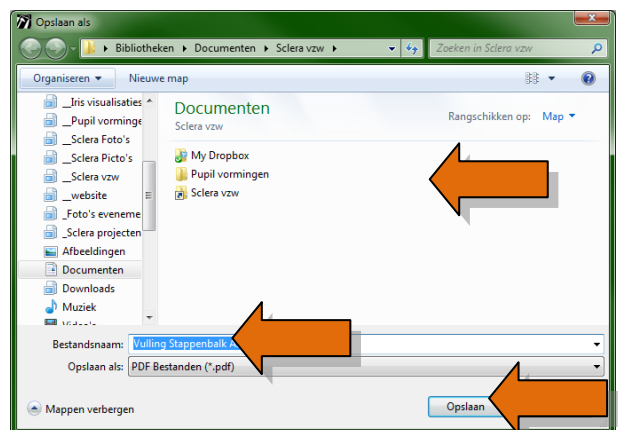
Opslaan als

Bibliotheken ▸ Documenten ▸ Sclera vzw ▸

Zoeken in Sclera vzw

Organiseren ▾ Nieuwe map

__Iris visualisaties
__Pupil vorminge
__Sclera Foto's
__Sclera Picto's
__Sclera vzw
__website
_Foto's eveneme
_Sclera projecten
Afbeeldingen
Documenten
Downloads
Muziek
Video's

Documenten
Sclera vzw

Rangschikken op: Map ▾

My Dropbox
Pupil vormingen
Sclera vzw

Bestandsnaam: Vulling Stappenbalk A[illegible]

Opslaan als: PDF Bestanden (*.pdf)

Mappen verbergen

Opslaan